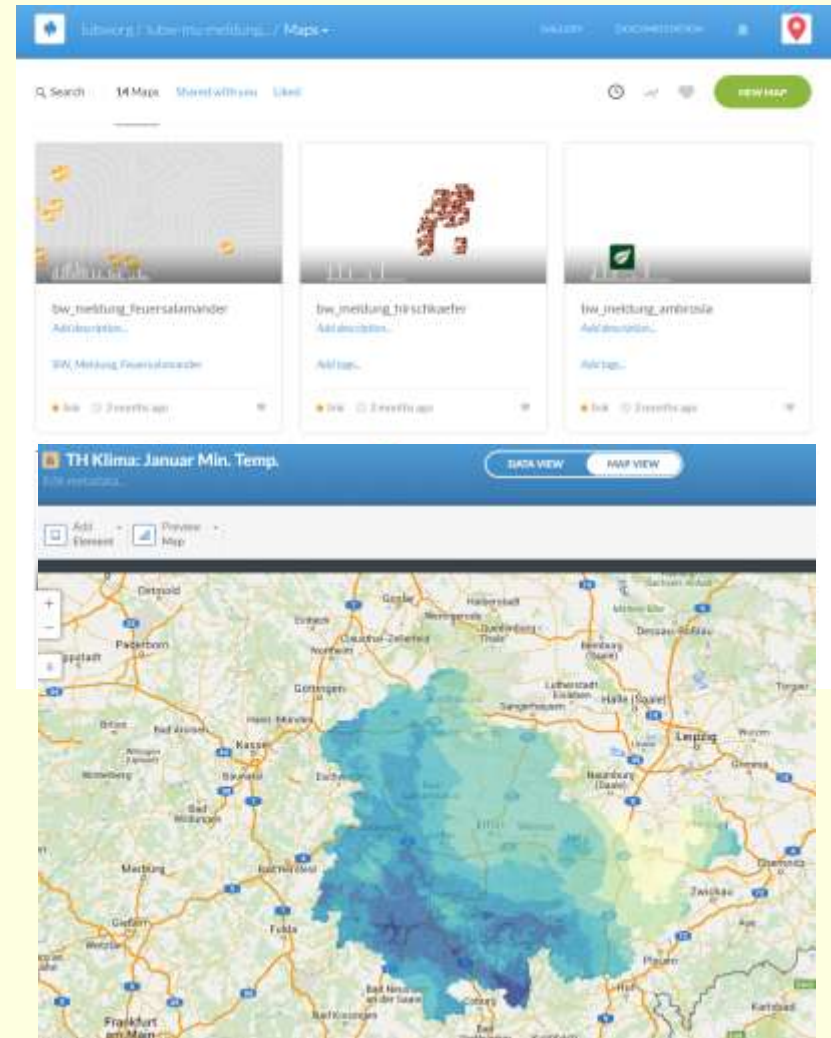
lubwurg / lubw-mu-meldung... / Maps ▾

GALLERY DOCUMENTATION

Q Search 14 Maps Shared with you Liked

NEW MAP

bw_meldung_feuersalamander
Add description...
BW_Meldung_Feuersalamander
• link 3 months ago

bw_meldung_hirschkaefer
Add description...
Add tags...
• link 3 months ago

bw_meldung_ambrosia
Add description...
Add tags...
• link 3 months ago

TH Klima: Januar Min. Temp.
Edit metadata...

DATA VIEW MAP VIEW

Add Element ▾ Preview Map ▾

+
−

Detmold Goslar Halberstadt Paderborn Einbeck Wernigerode Quedlinburg Dessau-Roßlau Clausthal-Zellerfeld Northeim Bernburg (Saale) Göttingen Lutherstadt Eisleben Halle (Saale) Torgau Sangerhausen Kassel Leipzig Eschwege Naumburg (Saale) Bad Wildungen Marburg Bad Hersfeld Erfurt Weimar Zwickau Chemnitz Fulda Plauen Hof Bad Neustadt an der Saale Coburg Bad Kissingen Karlsbad Frankfurt am Main